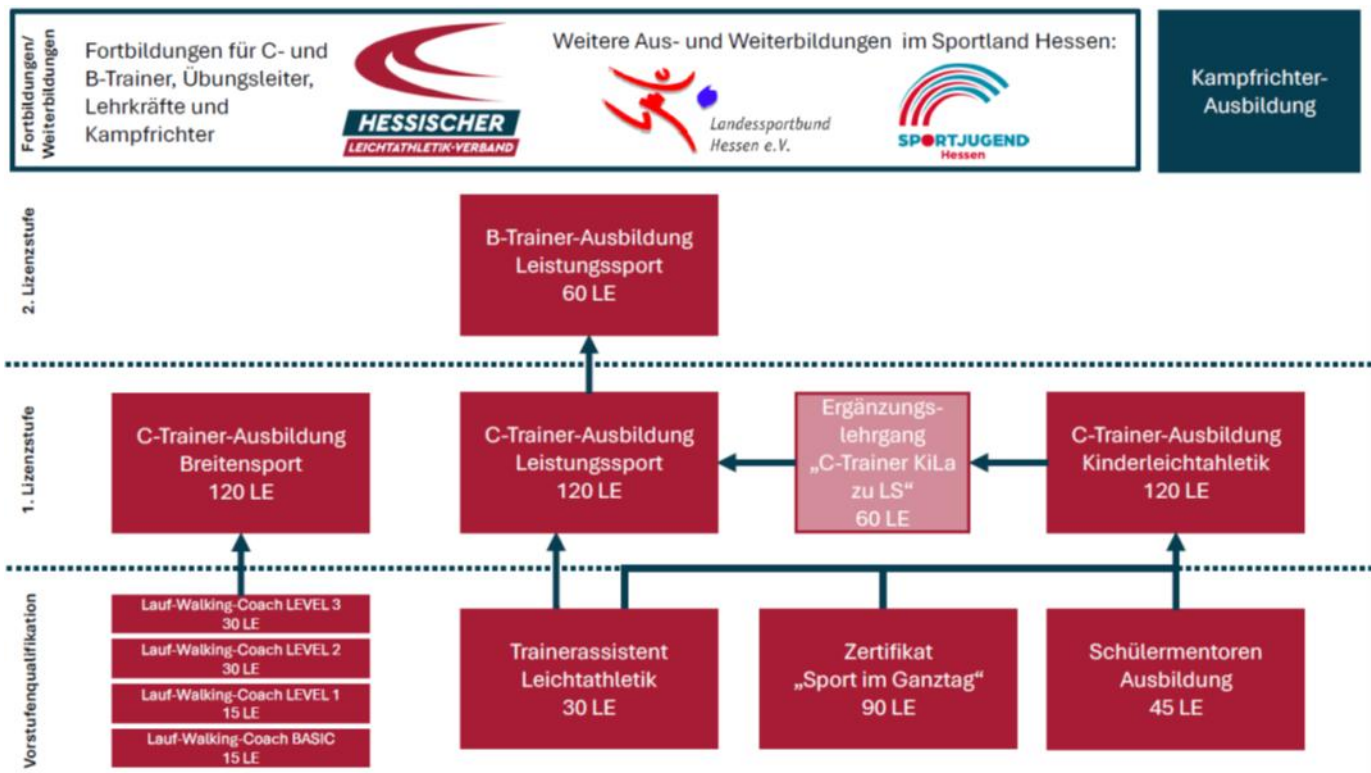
Fortbildungen/ Weiterbildungen

Fortbildungen für C- und B-Trainer, Übungsleiter, Lehrkräfte und Kampfrichter

HESSISCHER LEICHTATHLETIK-VERBAND

Weitere Aus- und Weiterbildungen im Sportland Hessen:

Landessportbund Hessen e.V.

SPORTJUGEND Hessen

Kampfrichter-Ausbildung

2. Lizenzstufe

B-Trainer-Ausbildung Leistungssport 60 LE

1. Lizenzstufe

C-Trainer-Ausbildung Breitensport 120 LE

C-Trainer-Ausbildung Leistungssport 120 LE

Ergänzungslehrgang „C-Trainer KiLa zu LS“ 60 LE

C-Trainer-Ausbildung Kinderleichtathletik 120 LE

Vorstufenqualifikation

Lauf-Walking-Coach LEVEL 3 30 LE

Lauf-Walking-Coach LEVEL 2 30 LE

Lauf-Walking-Coach LEVEL 1 15 LE

Lauf-Walking-Coach BASIC 15 LE

Trainerassistent Leichtathletik 30 LE

Zertifikat „Sport im Ganztag“ 90 LE

Schülermentoren Ausbildung 45 LE